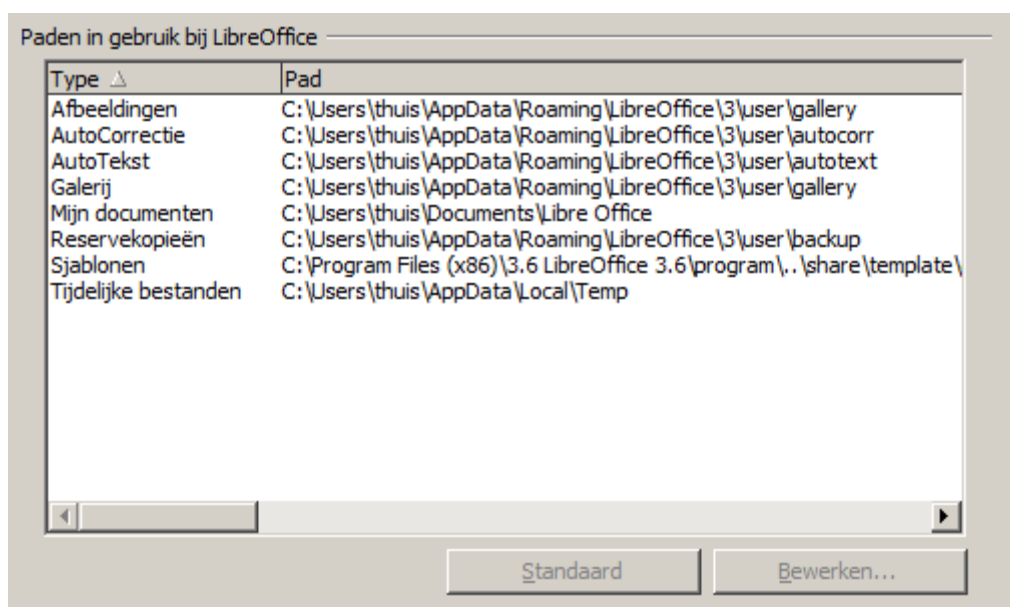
Paden in gebruik bij LibreOffice

| Type | Pad |
|---|---|
| Afbeeldingen | C:\Users\thuis\AppData\Roaming\LibreOffice\3\user\gallery |
| AutoCorrectie | C:\Users\thuis\AppData\Roaming\LibreOffice\3\user\autocorr |
| AutoTekst | C:\Users\thuis\AppData\Roaming\LibreOffice\3\user\autotext |
| Galerij | C:\Users\thuis\AppData\Roaming\LibreOffice\3\user\gallery |
| Mijn documenten | C:\Users\thuis\Documents\Libre Office |
| Reservekopieën | C:\Users\thuis\AppData\Roaming\LibreOffice\3\user\backup |
| Sjablonen | C:\Program Files (x86)\3.6 LibreOffice 3.6\program\..\share\template\ |
| Tijdelijke bestanden | C:\Users\thuis\AppData\Local\Temp |

Standaard
Bewerken...